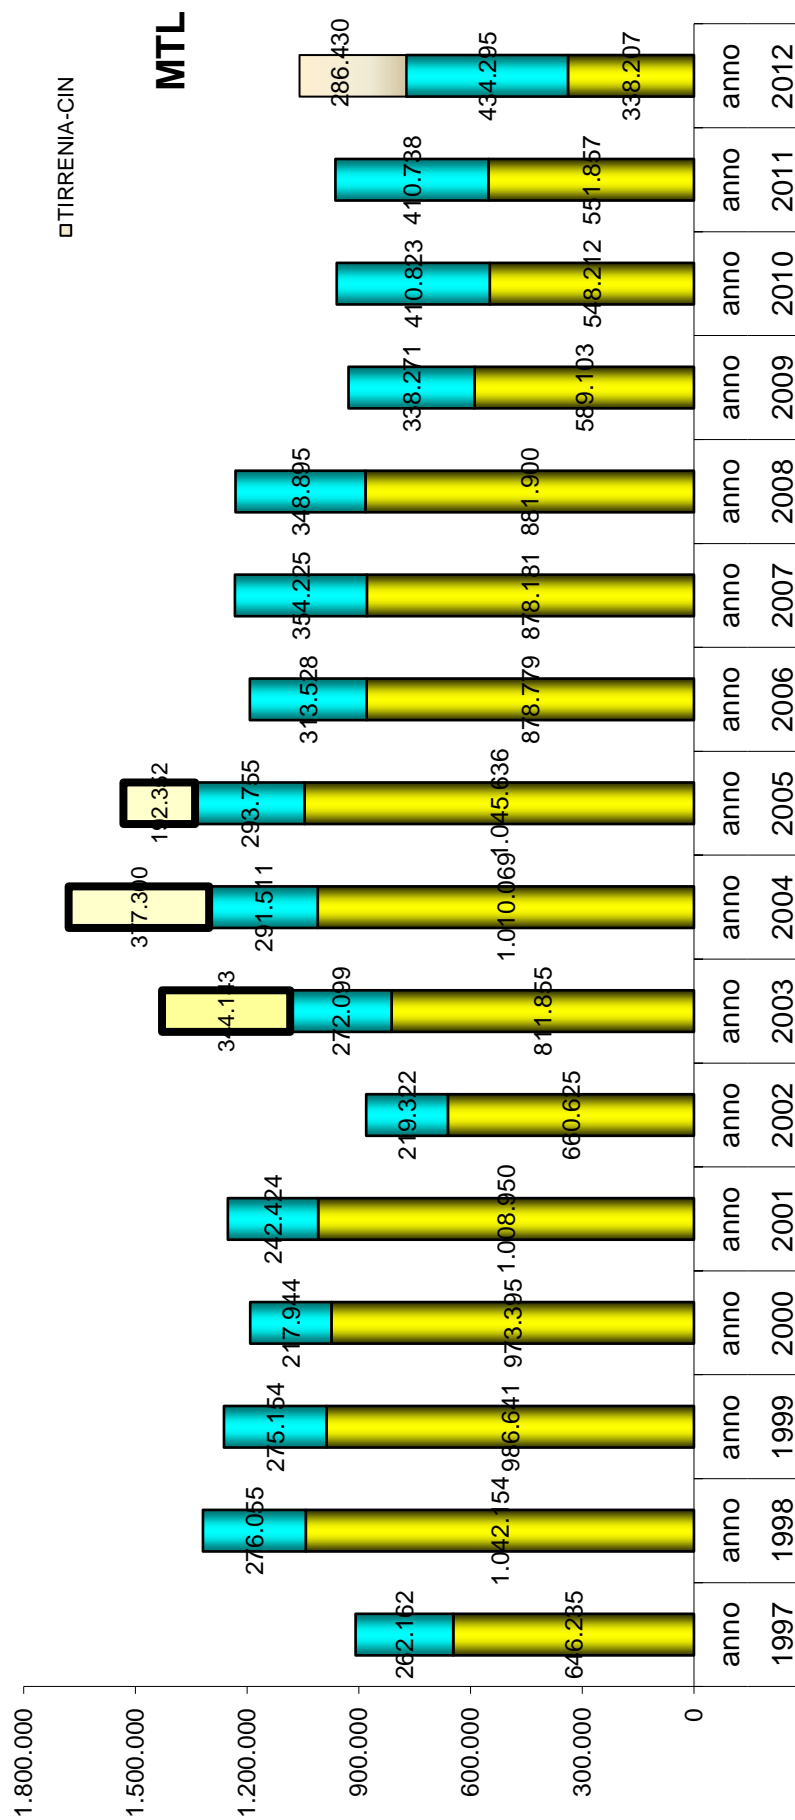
MTL

TIRRENIA-CIN

1.800.000
1.500.000
1.200.000
900.000
600.000
300.000
0

| anno 1997 | anno 1998 | anno 1999 | anno 2000 | anno 2001 | anno 2002 | anno 2003 | anno 2004 | anno 2005 | anno 2006 | anno 2007 | anno 2008 | anno 2009 | anno 2010 | anno 2011 | anno 2012 |
|---|---|---|---|---|---|---|---|---|---|---|---|---|---|---|---|
| 646.235 | 1.042.154 | 986.641 | 973.395 | 1.008.950 | 660.625 | 811.855 | 1.010.069 | 1.045.636 | 878.779 | 878.131 | 881.900 | 589.103 | 548.212 | 551.857 | 338.207 |
| 262.162 | 276.055 | 275.154 | 217.944 | 242.424 | 219.322 | 272.099 | 291.511 | 293.755 | 313.528 | 354.225 | 348.895 | 338.271 | 410.823 | 410.738 | 434.295 |
| | | | | | | 344.143 | 377.390 | 192.332 | | | | | | | 286.430 |